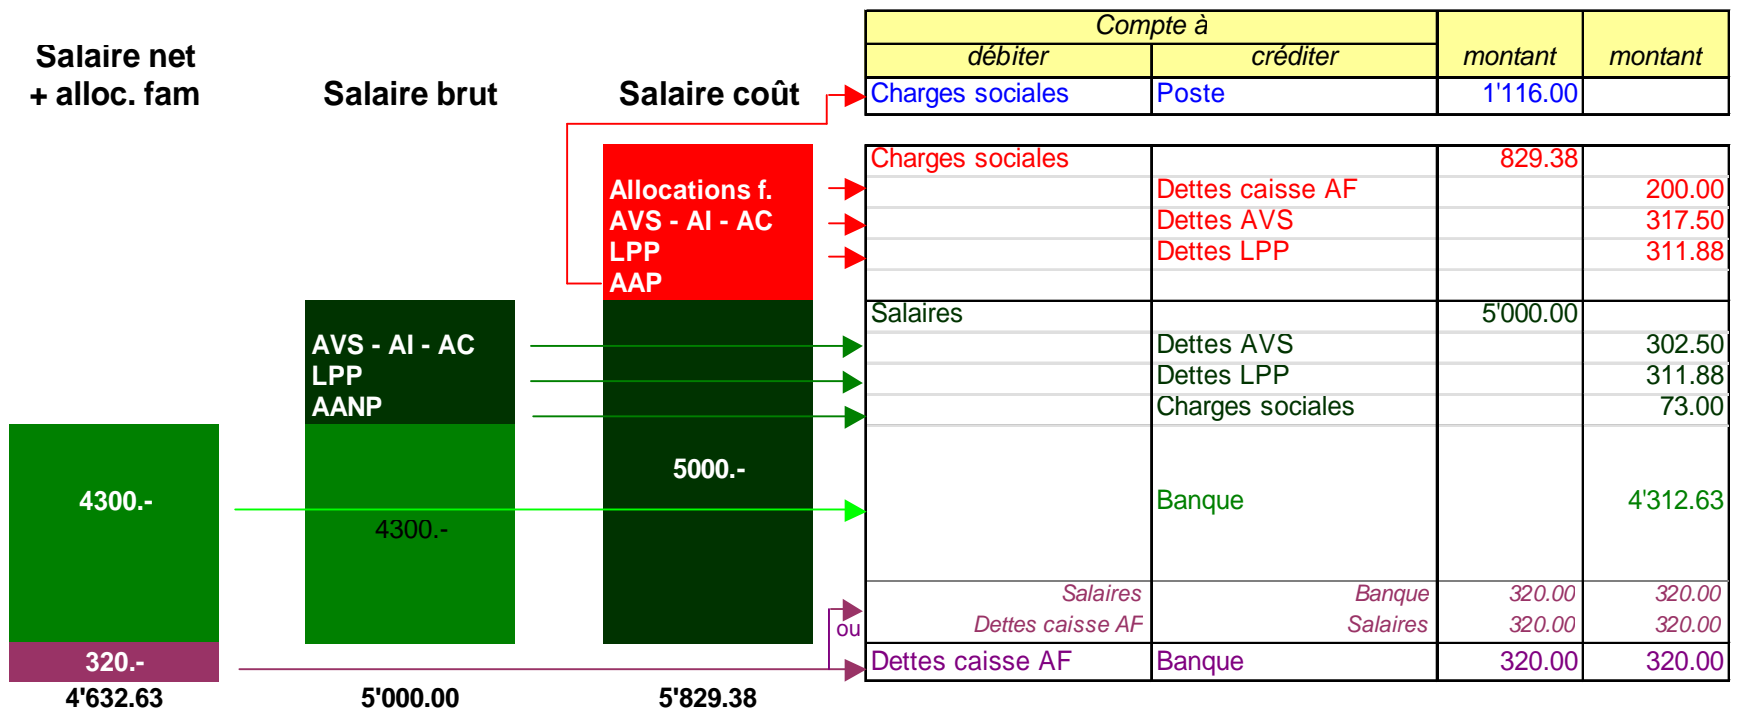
Salaire net
+ alloc. fam

Salaire brut

Salaire coût

Allocations f.
AVS - AI - AC
LPP
AAP

AVS - AI - AC
LPP
AANP

4300.-

4300.-

5000.-

320.-

4'632.63

5'000.00

5'829.38

ou

| Compte à débiter | Compte à créditer | montant | montant |
|---|---|---|---|
| Charges sociales | Poste | 1'116.00 | |

| | | | |
|---|---|---|---|
| Charges sociales | | 829.38 | |
| | Dettes caisse AF | | 200.00 |
| | Dettes AVS | | 317.50 |
| | Dettes LPP | | 311.88 |
| Salaires | | 5'000.00 | |
| | Dettes AVS | | 302.50 |
| | Dettes LPP | | 311.88 |
| | Charges sociales | | 73.00 |
| | Banque | | 4'312.63 |
| Salaires | Banque | 320.00 | 320.00 |
| Dettes caisse AF | Salaires | 320.00 | 320.00 |
| Dettes caisse AF | Banque | 320.00 | 320.00 |